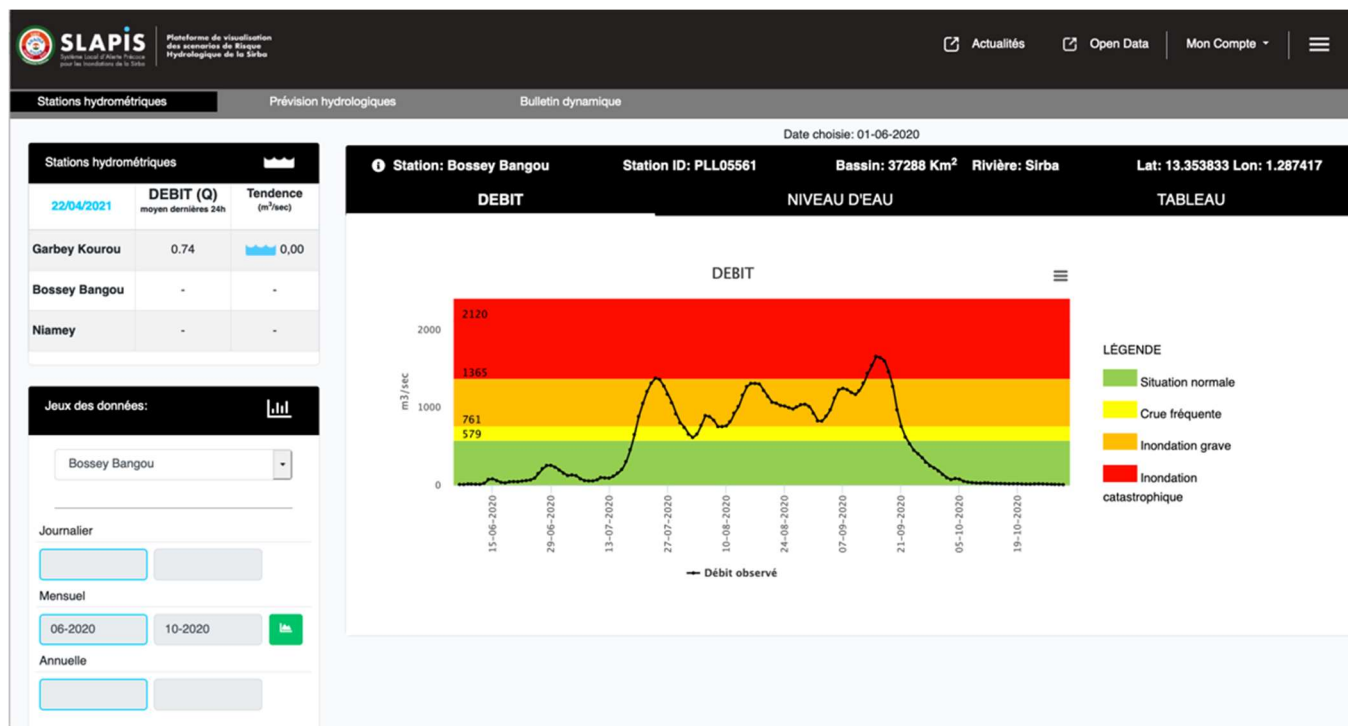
SLAPIS
Système Local d'Alerte Précoce pour les Inondations de la Sirba

Plateforme de visualisation des scenarios de Risque Hydrologique de la Sirba

Actualités
Open Data
Mon Compte

Stations hydrométriques
Prévision hydrologiques
Bulletin dynamique

Date choisie: 01-06-2020

Stations hydrométriques

| 22/04/2021 | DEBIT (Q) moyen dernières 24h | Tendence ($m^3$/sec) |
|---|---|---|
| Garbey Kourou | 0.74 | 0,00 |
| Bossey Bangou | - | - |
| Niamey | - | - |

Jeux des données:

Bossey Bangou

Journalier

Mensuel

06-2020
10-2020

Annuelle

Station: Bossey Bangou
Station ID: PLL05561
Bassin: 37288 Km$^2$
Rivière: Sirba
Lat: 13.353833 Lon: 1.287417

DEBIT
NIVEAU D'EAU
TABLEAU

DEBIT

2000
1000
0
m3/sec

2120
1365
761
579

15-06-2020
29-06-2020
13-07-2020
27-07-2020
10-08-2020
24-08-2020
07-09-2020
21-09-2020
05-10-2020
19-10-2020

Débit observé

LÉGENDE
Situation normale
Crue fréquente
Inondation grave
Inondation catastrophique